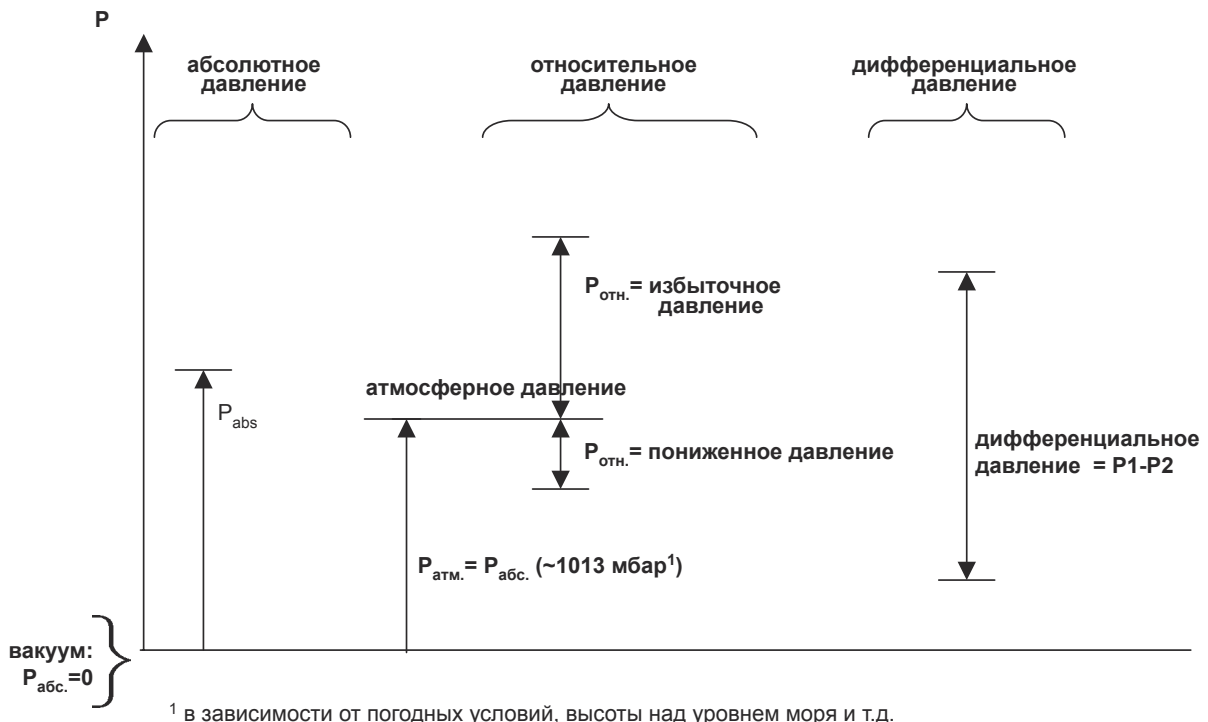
P

абсолютное давление

относительное давление

дифференциальное давление

$P_{отн.}$ = избыточное давление

атмосферное давление

$P_{abs}$

$P_{отн.}$ = пониженное давление

дифференциальное давление = P1-P2

$P_{атм.} = P_{абс.}$ (~1013 мбар$^1$)

вакуум: $P_{абс.}$=0

$^1$ в зависимости от погодных условий, высоты над уровнем моря и т.д.